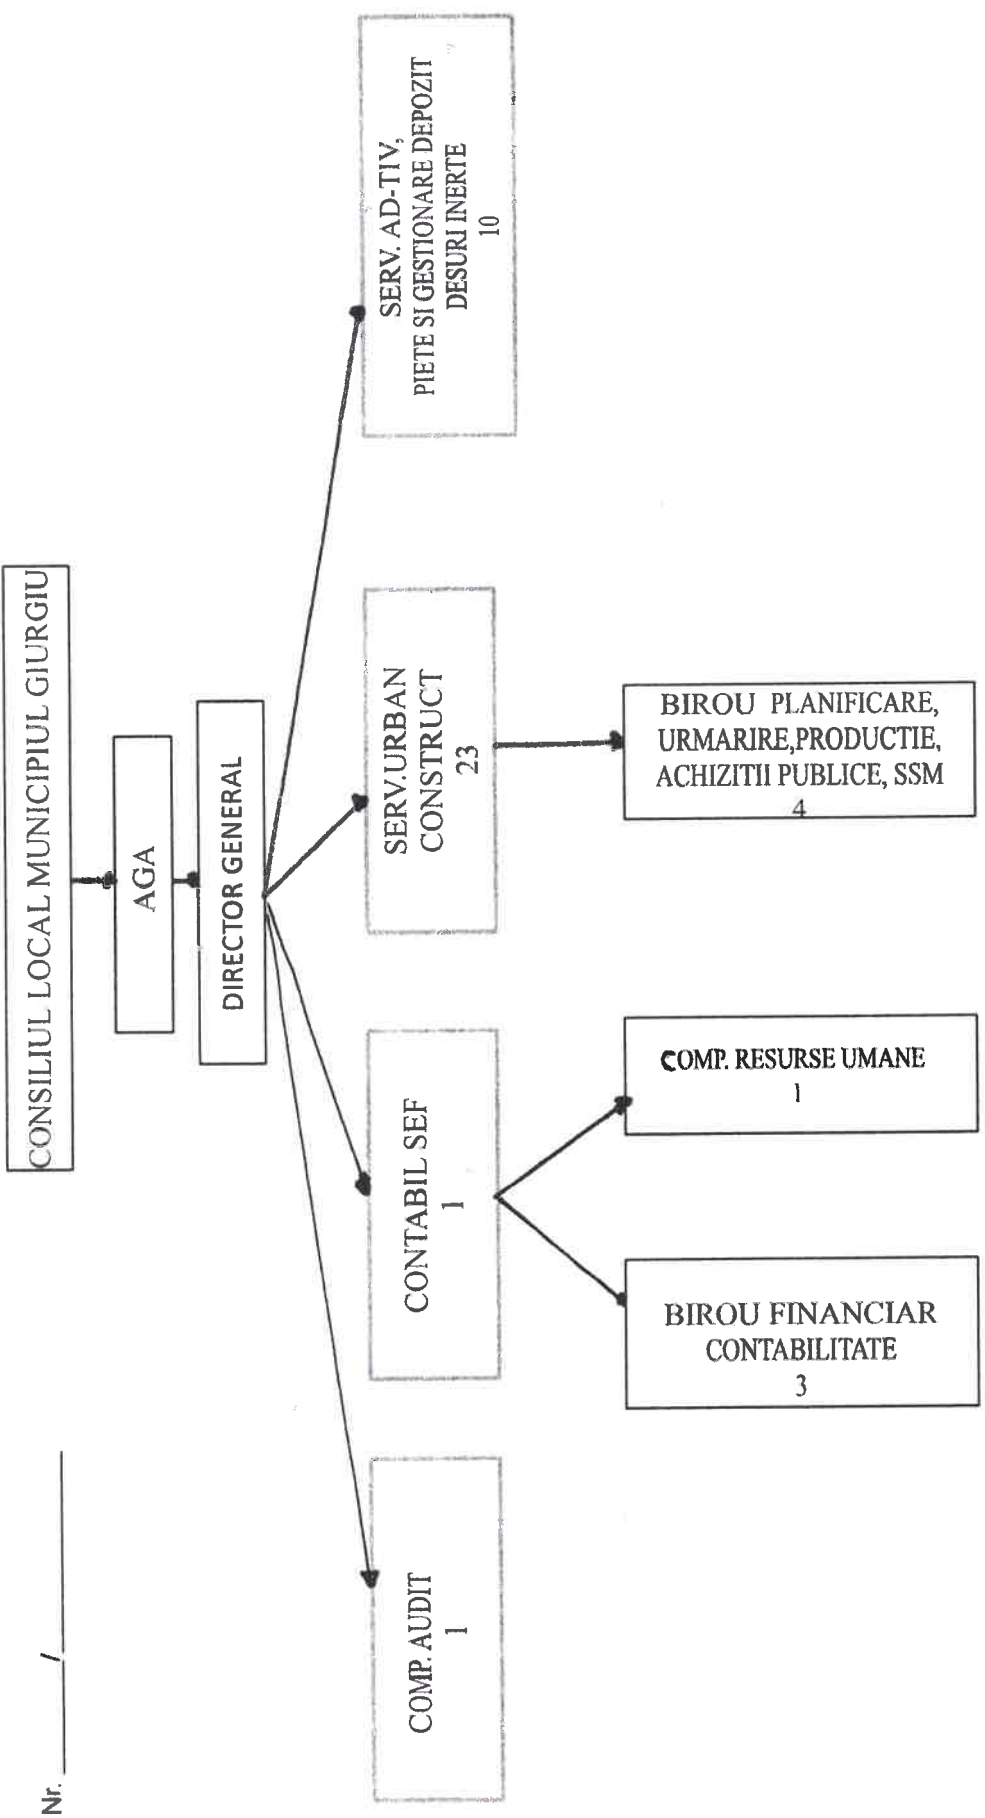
Nr. ____ / ____

CONSILIUL LOCAL MUNICIPIUL GIURGIU

AGA

DIRECTOR GENERAL

COMP. AUDIT
1

CONTABIL SEF
1

SERV.URBAN CONSTRUCT
23

SERV. AD-TIV, PIETE SI GESTIONARE DEPOZIT DESURI INERTE
10

BIROU FINANCIAR CONTABILITATE
3

COMP. RESURSE UMANE
1

BIROU PLANIFICARE, URMARIRE,PRODUCTIE, ACHIZITII PUBLICE, SSM
4